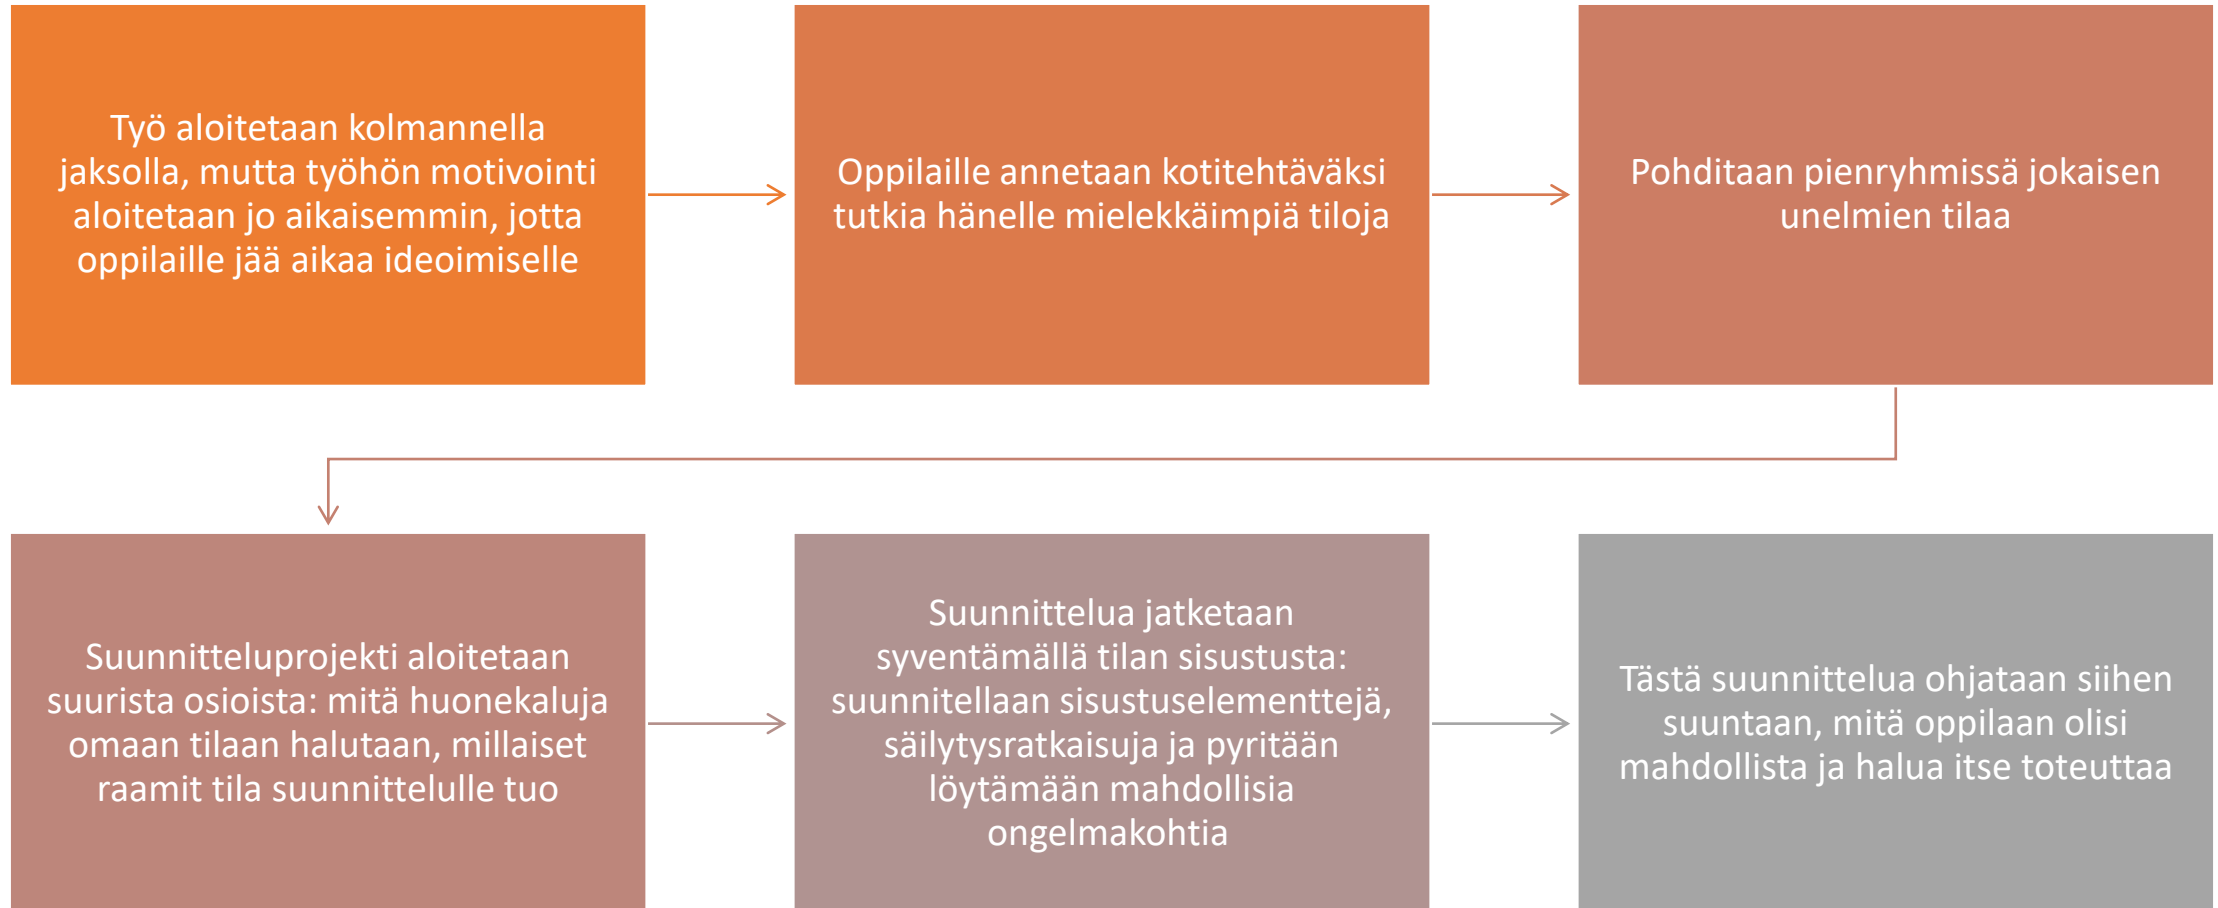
Työ aloitetaan kolmannella jaksolla, mutta työhön motivointi aloitetaan jo aikaisemmin, jotta oppilaille jää aikaa ideoimiselle

Oppilaille annetaan kotitehtäväksi tutkia hänelle mielekkäimpiä tiloja

Pohditaan pienryhmissä jokaisen unelmien tilaa

Suunnitteluprojekti aloitetaan suurista osioista: mitä huonekaluja omaan tilaan halutaan, millaiset raamit tila suunnittelulle tuo

Suunnittelua jatketaan syventämällä tilan sisustusta: suunnitellaan sisustuselementtejä, säilytysratkaisuja ja pyritään löytämään mahdollisia ongelmakohtia

Tästä suunnittelua ohjataan siihen suuntaan, mitä oppilaan olisi mahdollista ja halua itse toteuttaa